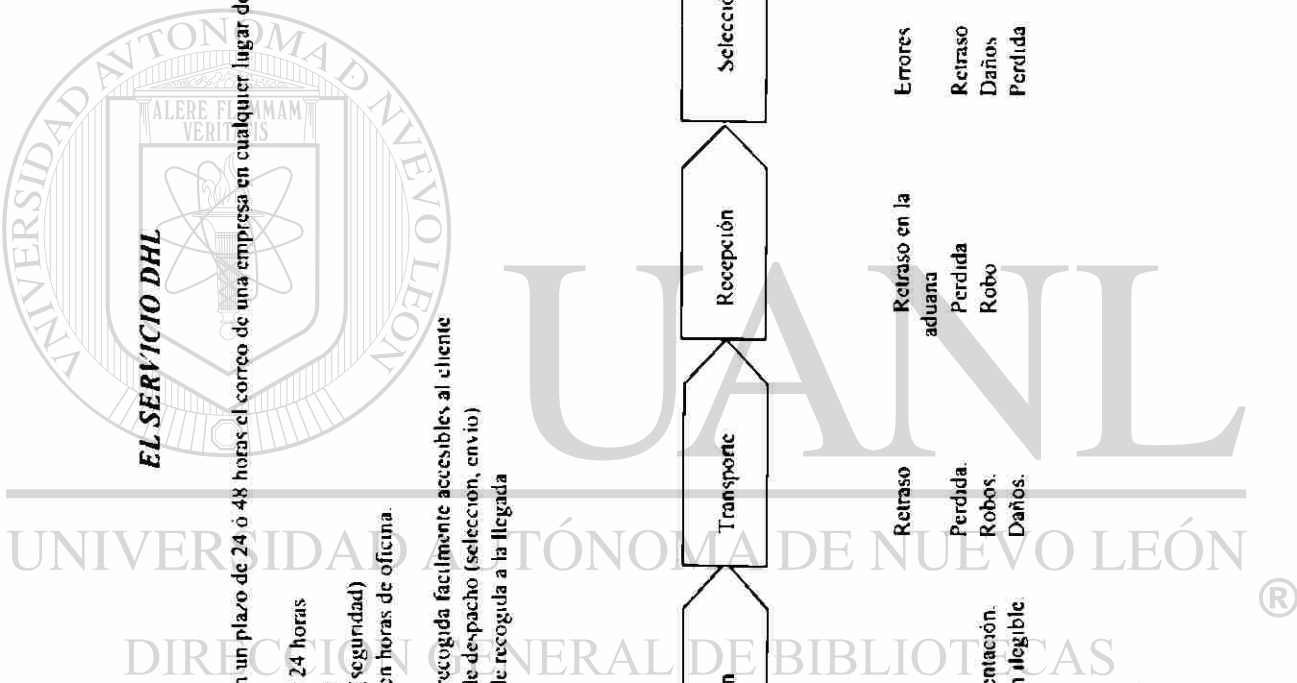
EL SERVICIO DHL

n un plazo de 24 ó 48 horas el correo de una empresa en cualquier lugar d

24 horas
(seguridad)
en horas de oficina.

recogida facilmente accesibles al cliente
de despacho (seleccion, envio)
de recogida a la llegada

Selecció

Recepción

Transporte

n

Errores
Retraso
Daños
Perdida

Retraso en la aduana
Perdida
Robo

Retraso
Perdida.
Robos.
Daños.

entación.
n ilegible

ALERE FLAMMAM VERITATIS
UNIVERSIDAD AUTÓNOMA DE NUEVO LEÓN
UANL
UNIVERSIDAD AUTÓNOMA DE NUEVO LEÓN
®
DIRECCIÓN GENERAL DE BIBLIOTECAS